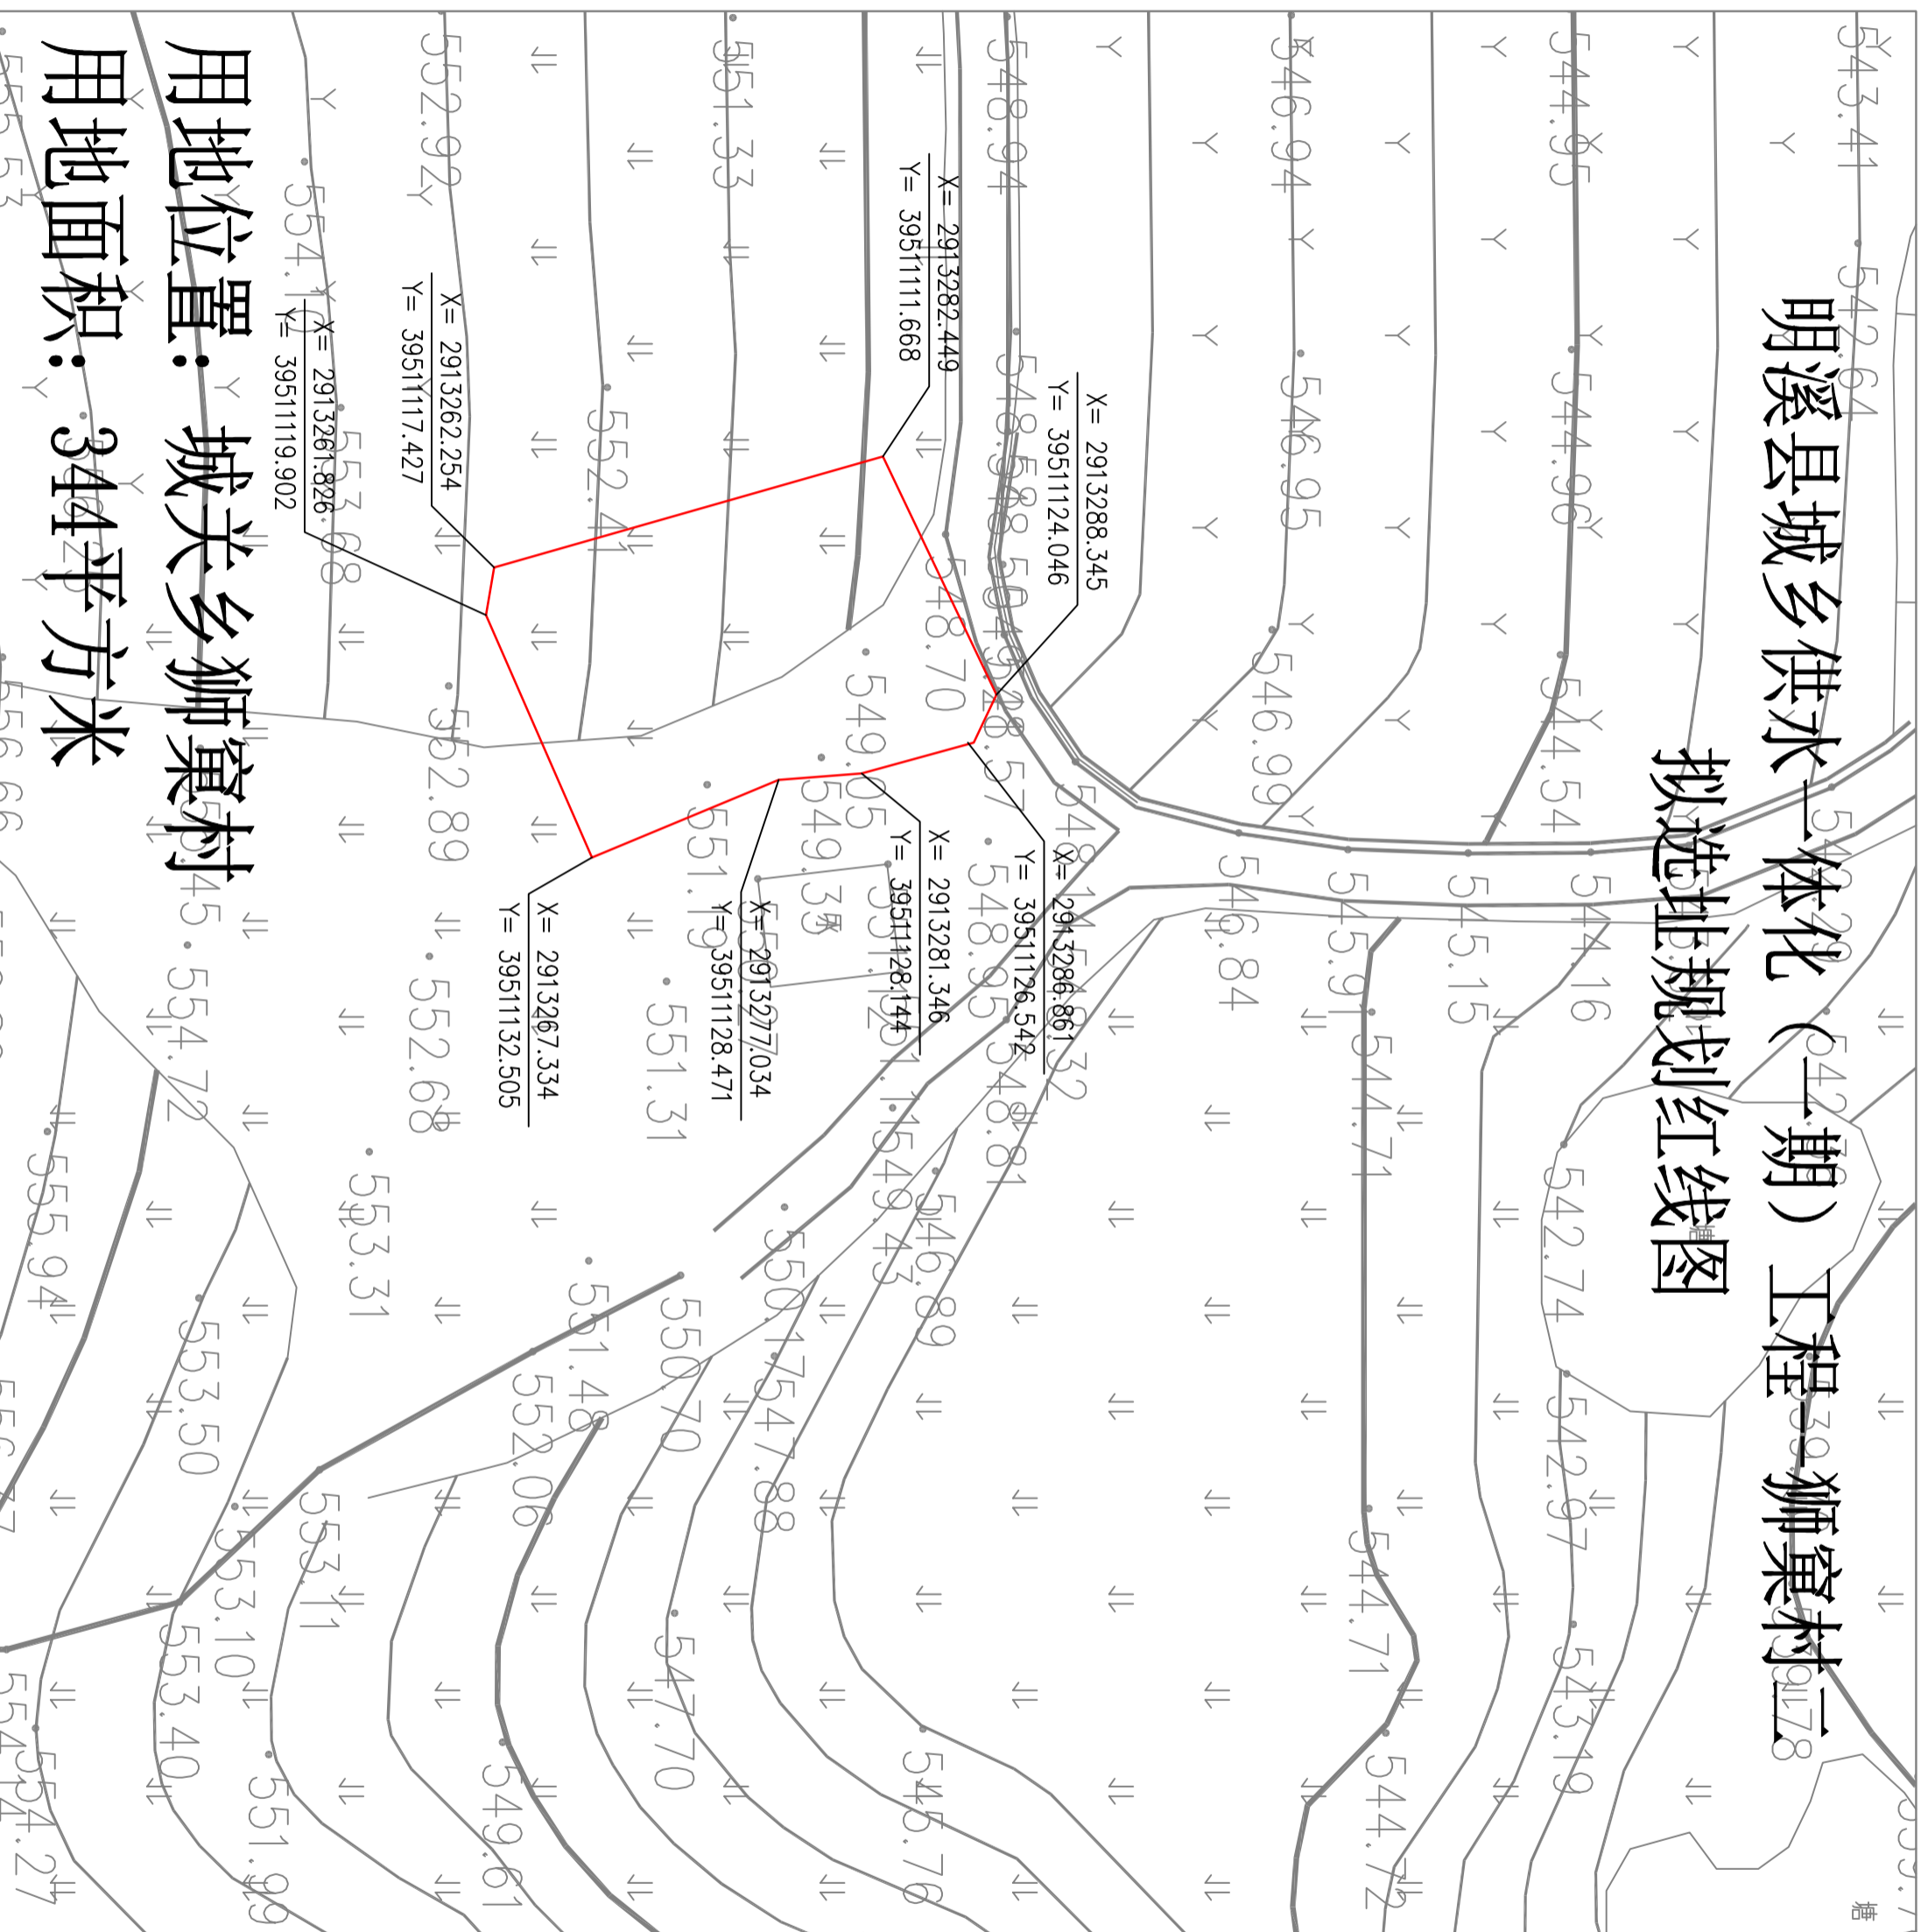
明溪县城乡供水一体化（一期）工程—狮窠村二

拟选址规划红线图

用地位置：城关乡狮窠村

用地面积：344平方米

X= 2913282.449
Y= 3951111.668

X= 2913288.345
Y= 3951124.046

X= 2913262.254
Y= 3951117.427

X= 2913261.826
Y= 3951119.902

X= 2913286.861
Y= 3951126.542

X= 2913281.346
Y= 3951128.144

X= 2913277.034
Y= 3951128.471

X= 2913267.334
Y= 3951132.505